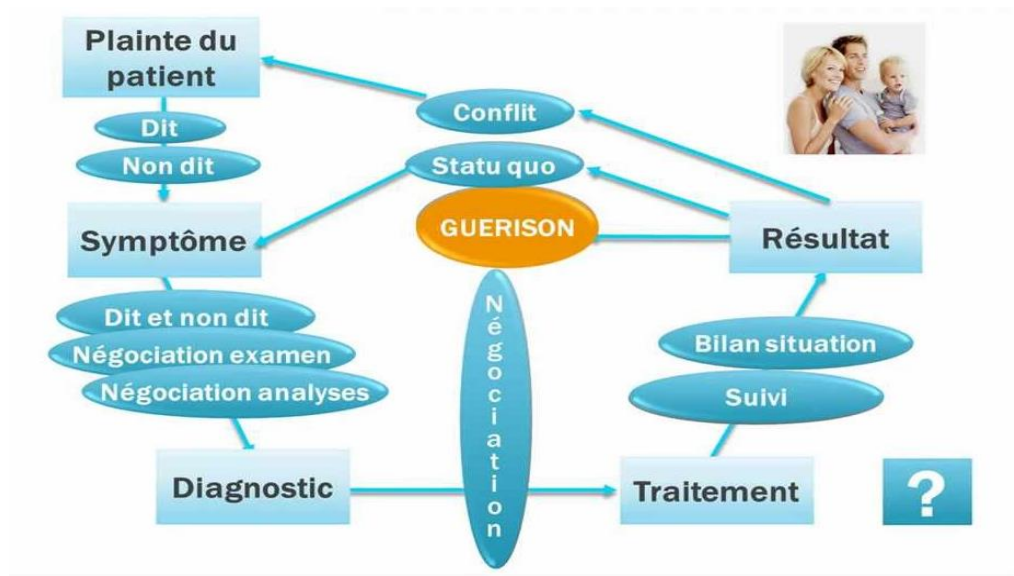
Plainte du patient

Dit

Non dit

Conflit

Statu quo

GUERISON

Symptôme

Résultat

Dit et non dit

Négociation examen

Négociation analyses

Négociation

Bilan situation

Suivi

Diagnostic

Traitement

?